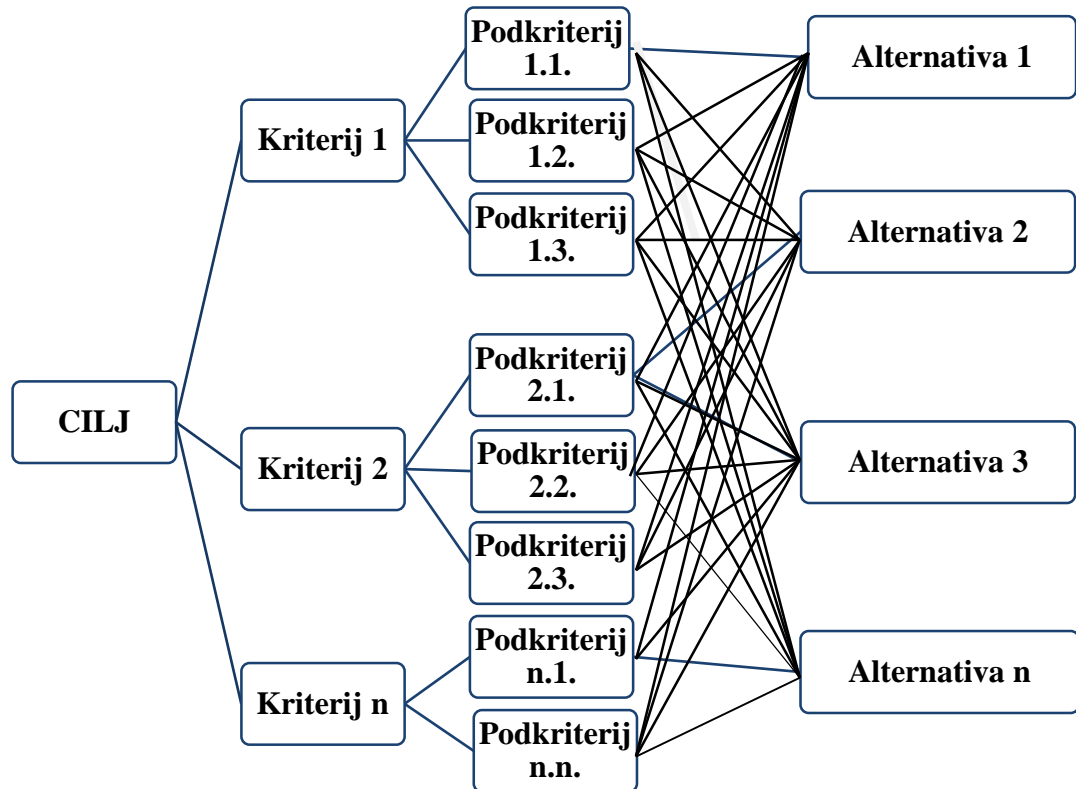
CILJ

Kriterij 1

Kriterij 2

Kriterij n

Podkriterij 1.1.

Podkriterij 1.2.

Podkriterij 1.3.

Podkriterij 2.1.

Podkriterij 2.2.

Podkriterij 2.3.

Podkriterij n.1.

Podkriterij n.n.

Alternativa 1

Alternativa 2

Alternativa 3

Alternativa n